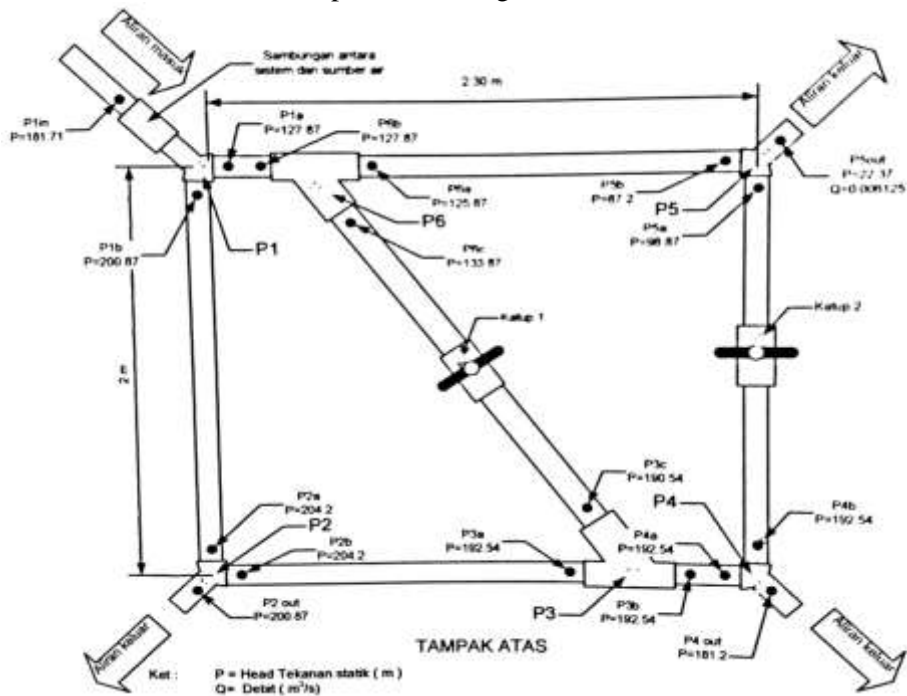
Aliran masuk

Sambungan antara sistem dan sumber air

2.30 m

Aliran keluar

P1in
P=181.71

P1a
P=127.87

P6b
P=127.87

P6a
P=125.87

P5b
P=87.2

P5out
P=22.37
Q=0.006125

P5

P5a
P=98.87

P6

P1b
P=200.87

P1

P6c
P=133.87

Katup 1

Katup 2

2 m

P3c
P=190.54

P4

P4b
P=192.54

P2a
P=204.2

P2

P2b
P=204.2

P3a
P=192.54

P4a
P=192.54

P2 out
P=200.87

P3

P3b
P=192.54

P4 out
P=181.2

TAMPAK ATAS

Aliran keluar

Aliran keluar

Ket : P = Head Tekanan statik ( m )
Q= Debit ( $m^3/s$ )